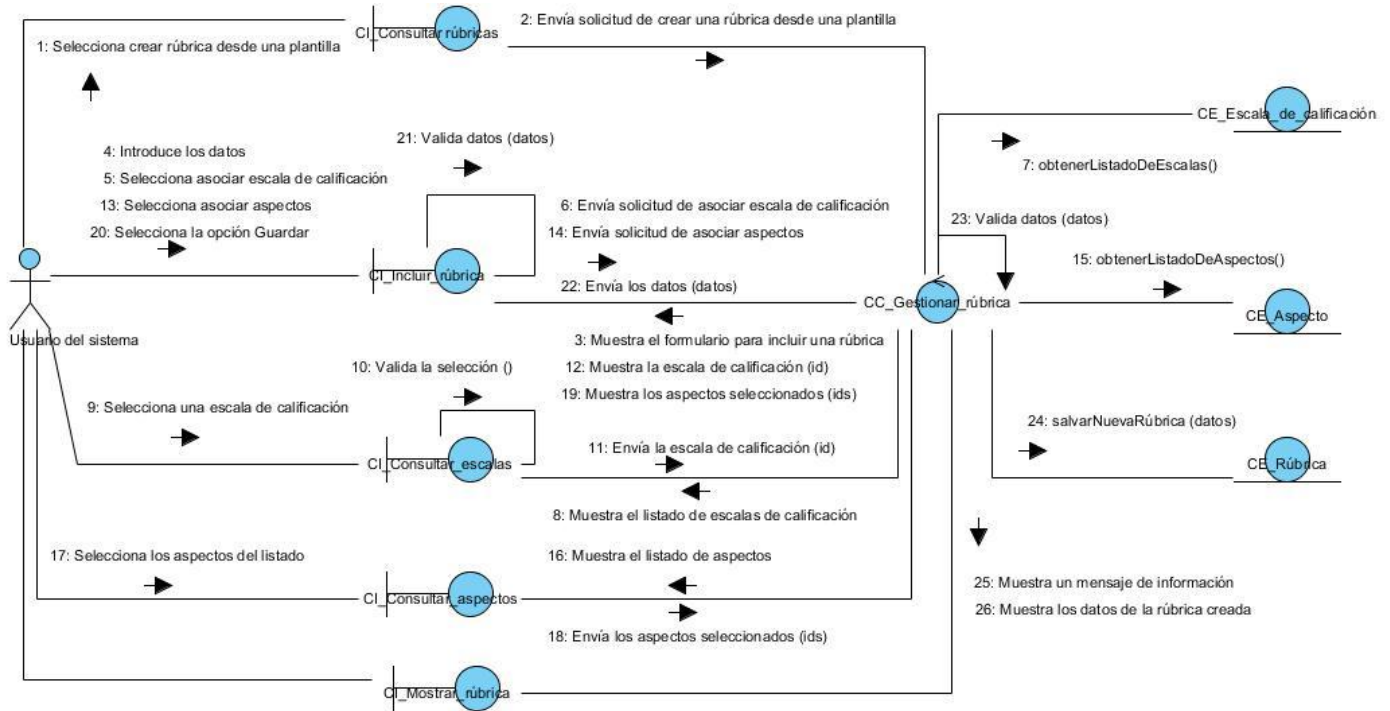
CI_Consultar rúbricas
1: Selecciona crear rúbrica desde una plantilla
2: Envía solicitud de crear una rúbrica desde una plantilla
CE_Escala_de_calificación
7: obtenerListadoDeEscalas()
21: Valida datos (datos)
4: Introduce los datos
5: Selecciona asociar escala de calificación
13: Selecciona asociar aspectos
20: Selecciona la opción Guardar
6: Envía solicitud de asociar escala de calificación
14: Envía solicitud de asociar aspectos
23: Valida datos (datos)
15: obtenerListadoDeAspectos()
CI_Incluir_rúbrica
22: Envía los datos (datos)
CC_Gestionar_rúbrica
CE_Aspecto
Usuario del sistema
3: Muestra el formulario para incluir una rúbrica
10: Valida la selección ()
12: Muestra la escala de calificación (id)
19: Muestra los aspectos seleccionados (ids)
9: Selecciona una escala de calificación
24: salvarNuevaRúbrica (datos)
11: Envía la escala de calificación (id)
CI_Consultar_escalas
CE_Rúbrica
8: Muestra el listado de escalas de calificación
17: Selecciona los aspectos del listado
16: Muestra el listado de aspectos
25: Muestra un mensaje de información
CI_Consultar_aspectos
26: Muestra los datos de la rúbrica creada
18: Envía los aspectos seleccionados (ids)
CI_Mostrar_rúbrica